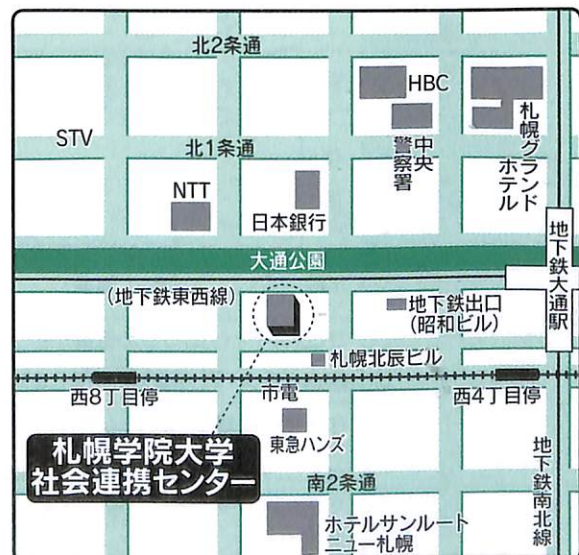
北2条通

HBC

STV

北1条通

中央警察署

札幌グランドホテル

NTT

日本銀行

地下鉄大通駅

大通公園

(地下鉄東西線)

地下鉄出口
(昭和ビル)

札幌北辰ビル

西8丁目停

市電

西4丁目停

東急ハンズ

札幌学院大学
社会連携センター

地下鉄南北線

南2条通

ホテルサンルート
ニュー札幌